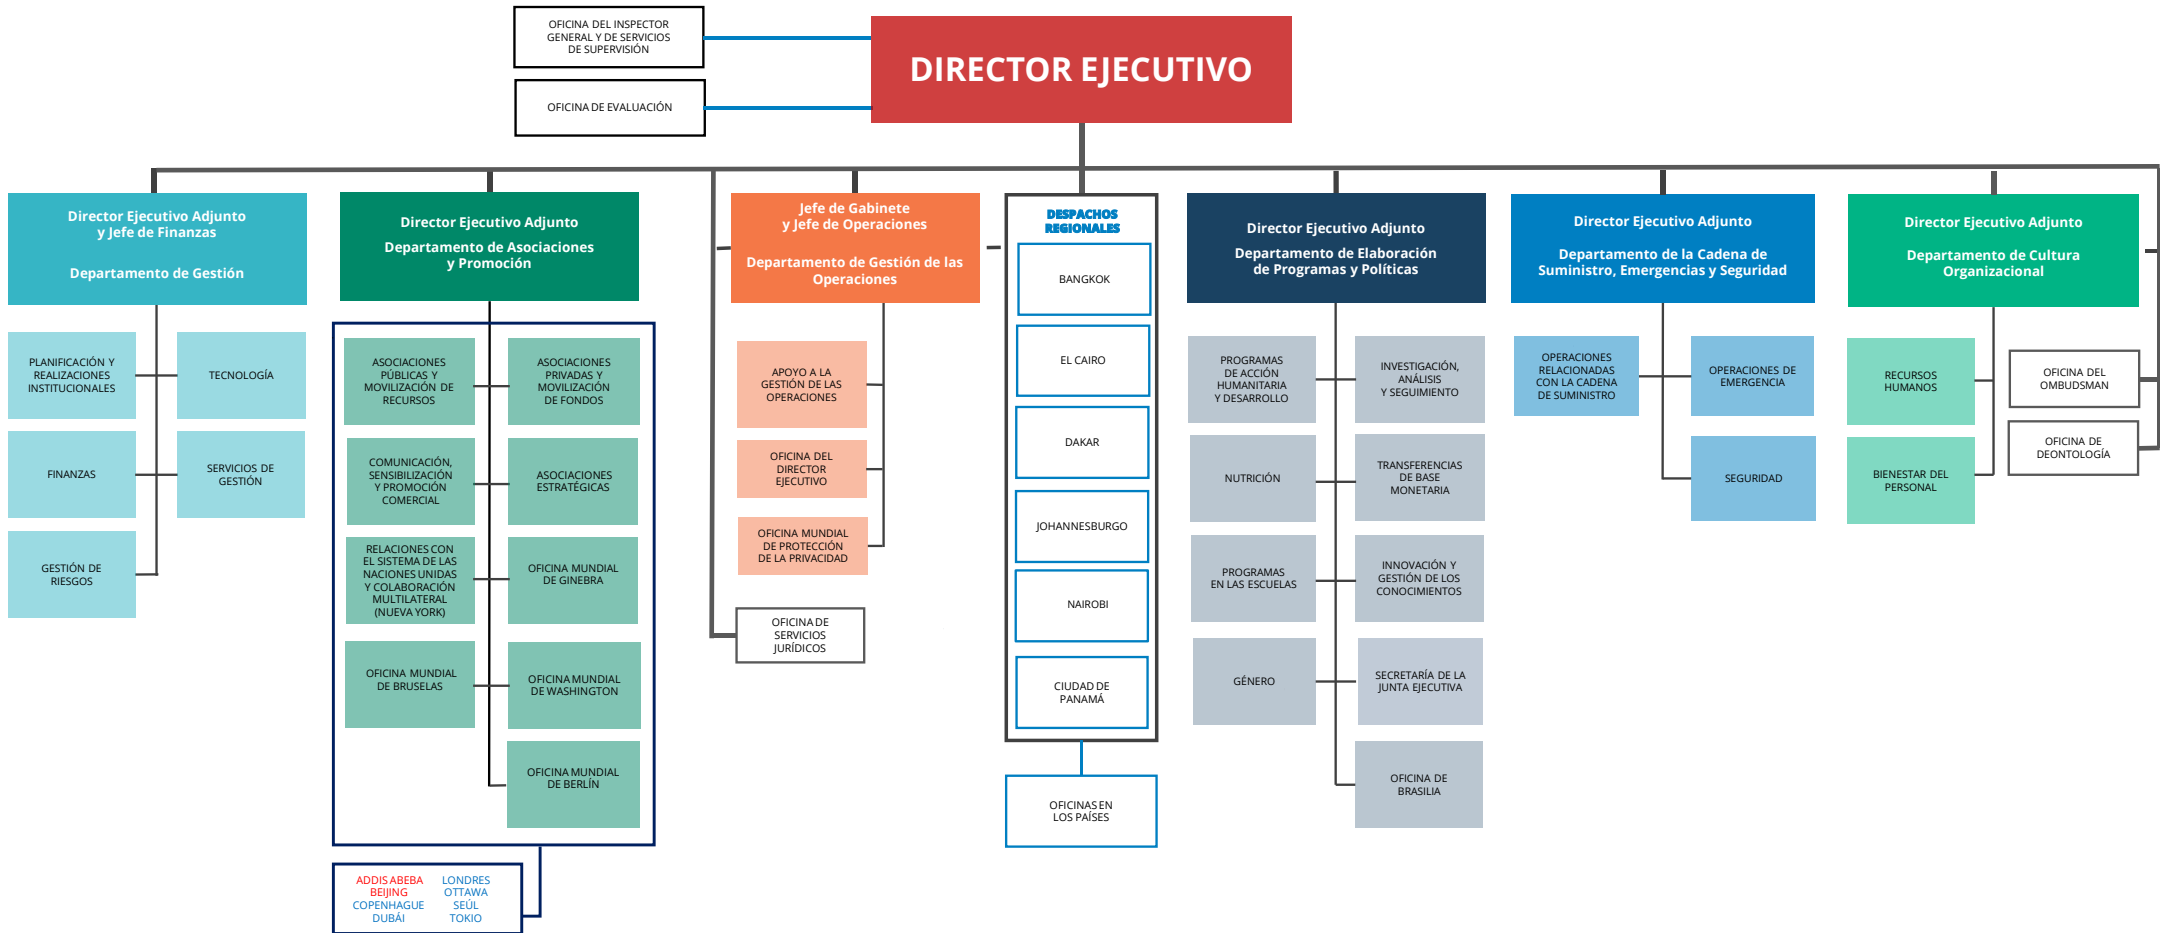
OFICINA DEL INSPECTOR GENERAL Y DE SERVICIOS DE SUPERVISIÓN

OFICINA DE EVALUACIÓN

DIRECTOR EJECUTIVO

Director Ejecutivo Adjunto y Jefe de Finanzas

Departamento de Gestión

PLANIFICACIÓN Y REALIZACIONES INSTITUCIONALES

TECNOLOGÍA

FINANZAS

SERVICIOS DE GESTIÓN

GESTIÓN DE RIESGOS

Director Ejecutivo Adjunto

Departamento de Asociaciones y Promoción

ASOCIACIONES PÚBLICAS Y MOVILIZACIÓN DE RECURSOS

ASOCIACIONES PRIVADAS Y MOVILIZACIÓN DE FONDOS

COMUNICACIÓN, SENSIBILIZACIÓN Y PROMOCIÓN COMERCIAL

ASOCIACIONES ESTRATÉGICAS

RELACIONES CON EL SISTEMA DE LAS NACIONES UNIDAS Y COLABORACIÓN MULTILATERAL (NUEVA YORK)

OFICINA MUNDIAL DE GINEBRA

OFICINA MUNDIAL DE BRUSELAS

OFICINA MUNDIAL DE WASHINGTON

OFICINA MUNDIAL DE BERLÍN

ADDIS ABEBA
BEIJING
COPENHAGUE
DUBÁI

LONDRES
OTTAWA
SEÚL
TOKIO

Jefe de Gabinete y Jefe de Operaciones

Departamento de Gestión de las Operaciones

APOYO A LA GESTIÓN DE LAS OPERACIONES

OFICINA DEL DIRECTOR EJECUTIVO

OFICINA MUNDIAL DE PROTECCIÓN DE LA PRIVACIDAD

OFICINA DE SERVICIOS JURÍDICOS

DESPACHOS REGIONALES

BANGKOK

EL CAIRO

DAKAR

JOHANNESBURGO

NAIROBI

CIUDAD DE PANAMÁ

OFICINAS EN LOS PAÍSES

Director Ejecutivo Adjunto

Departamento de Elaboración de Programas y Políticas

PROGRAMAS DE ACCIÓN HUMANITARIA Y DESARROLLO

INVESTIGACIÓN, ANÁLISIS Y SEGUIMIENTO

NUTRICIÓN

TRANSFERENCIAS DE BASE MONETARIA

PROGRAMAS EN LAS ESCUELAS

INNOVACIÓN Y GESTIÓN DE LOS CONOCIMIENTOS

GÉNERO

SECRETARÍA DE LA JUNTA EJECUTIVA

OFICINA DE BRASILIA

Director Ejecutivo Adjunto

Departamento de la Cadena de Suministro, Emergencias y Seguridad

OPERACIONES RELACIONADAS CON LA CADENA DE SUMINISTRO

OPERACIONES DE EMERGENCIA

SEGURIDAD

Director Ejecutivo Adjunto

Departamento de Cultura Organizacional

RECURSOS HUMANOS

OFICINA DEL OMBUDSMAN

BIENESTAR DEL PERSONAL

OFICINA DE DEONTOLOGÍA